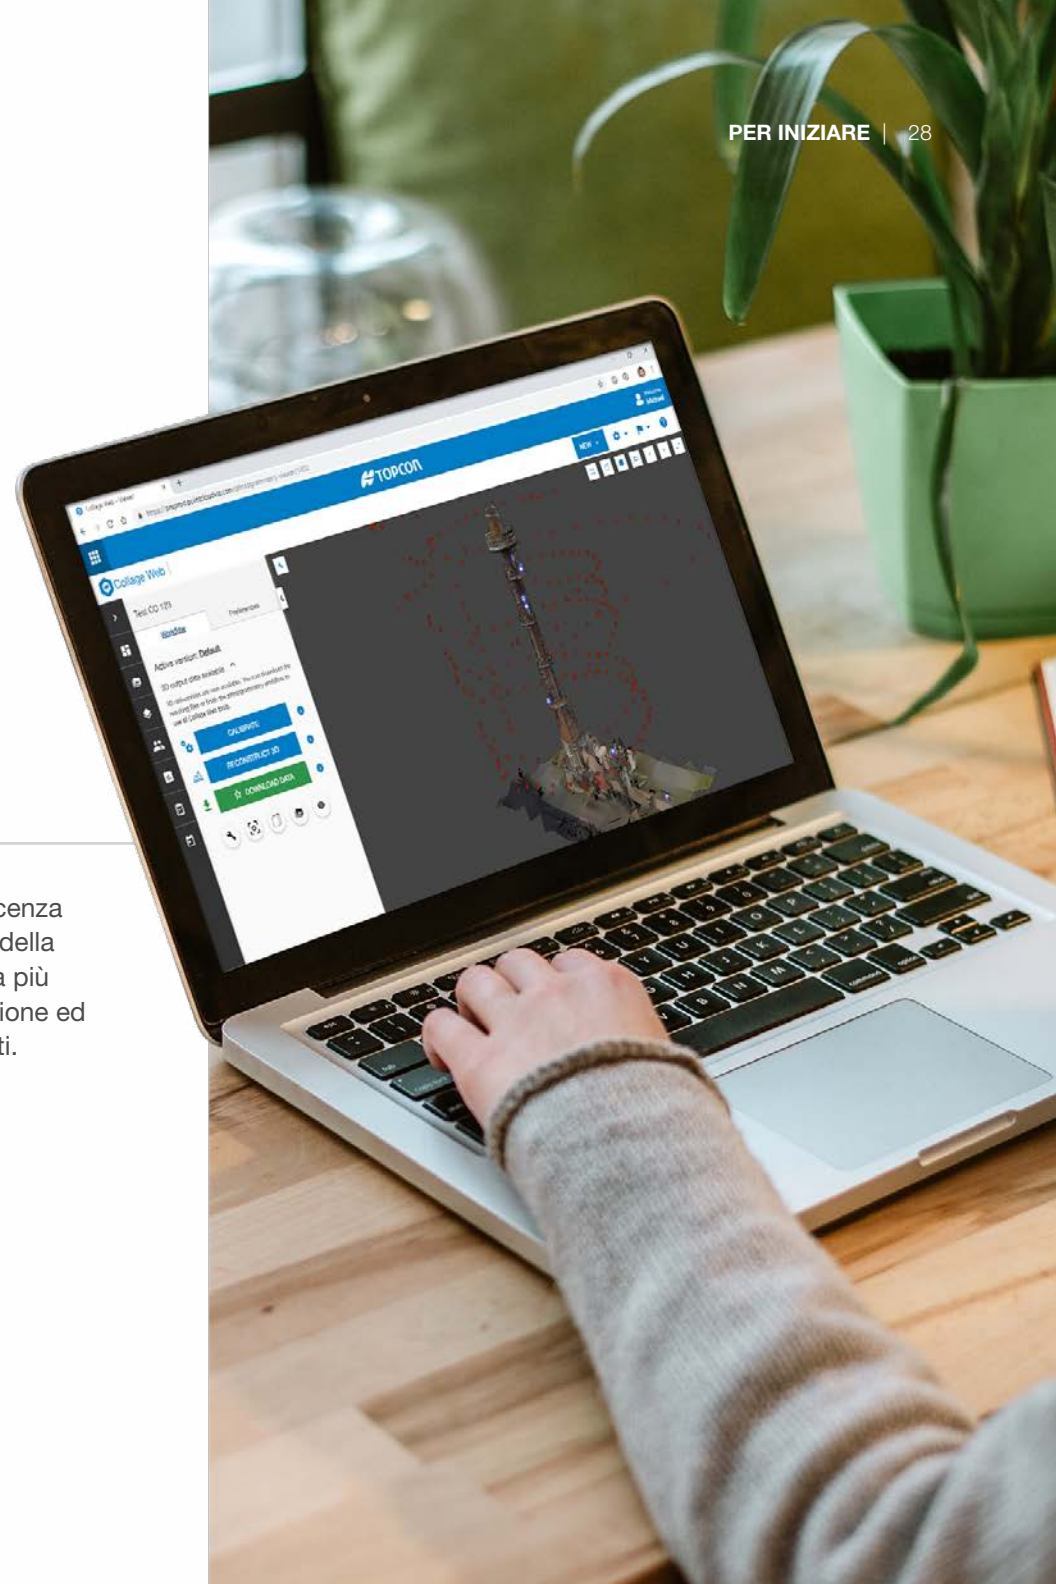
PER INIZIARE | 28

cenza
della
a più
ione ed
ti.

Collage Web

TOPCON

Test CO 123

Workflow

Preferences

Active version: Default

3D output data available

CALIBRATE

RECONSTRUCT 3D

DOWNLOAD DATA

NEW